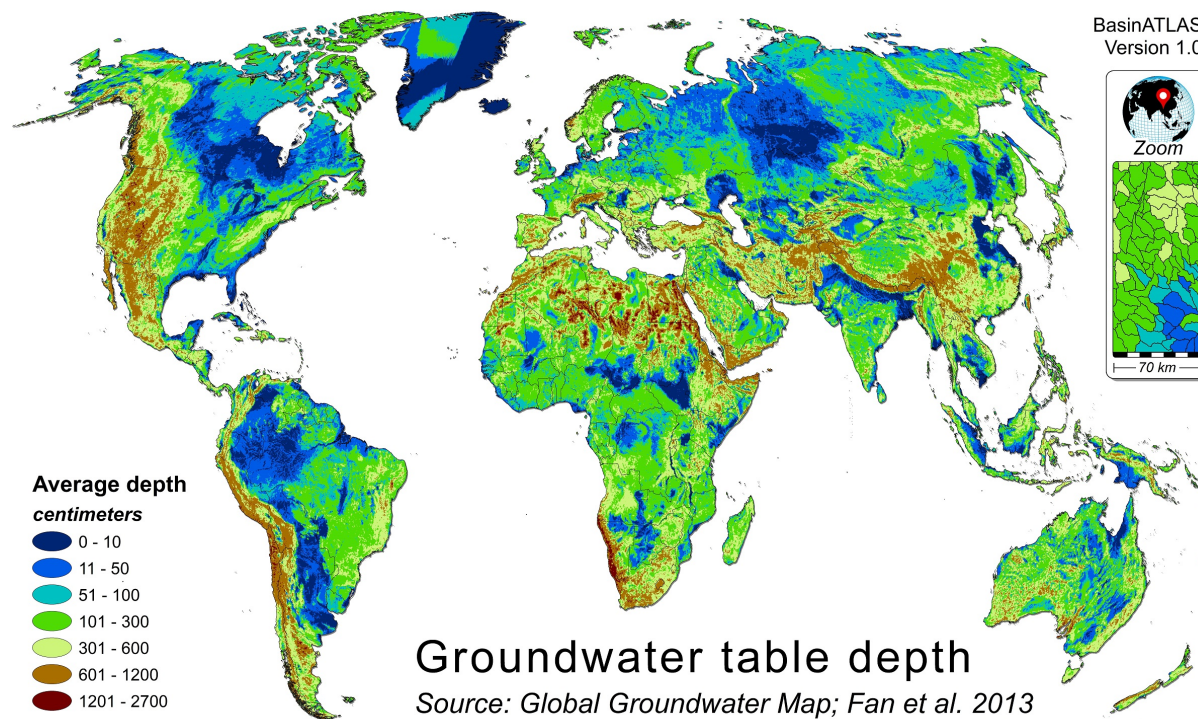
BasinATLAS
Version 1.0

Zoom

70 km

Average depth
centimeters
0 - 10
11 - 50
51 - 100
101 - 300
301 - 600
601 - 1200
1201 - 2700

Groundwater table depth
Source: Global Groundwater Map; Fan et al. 2013